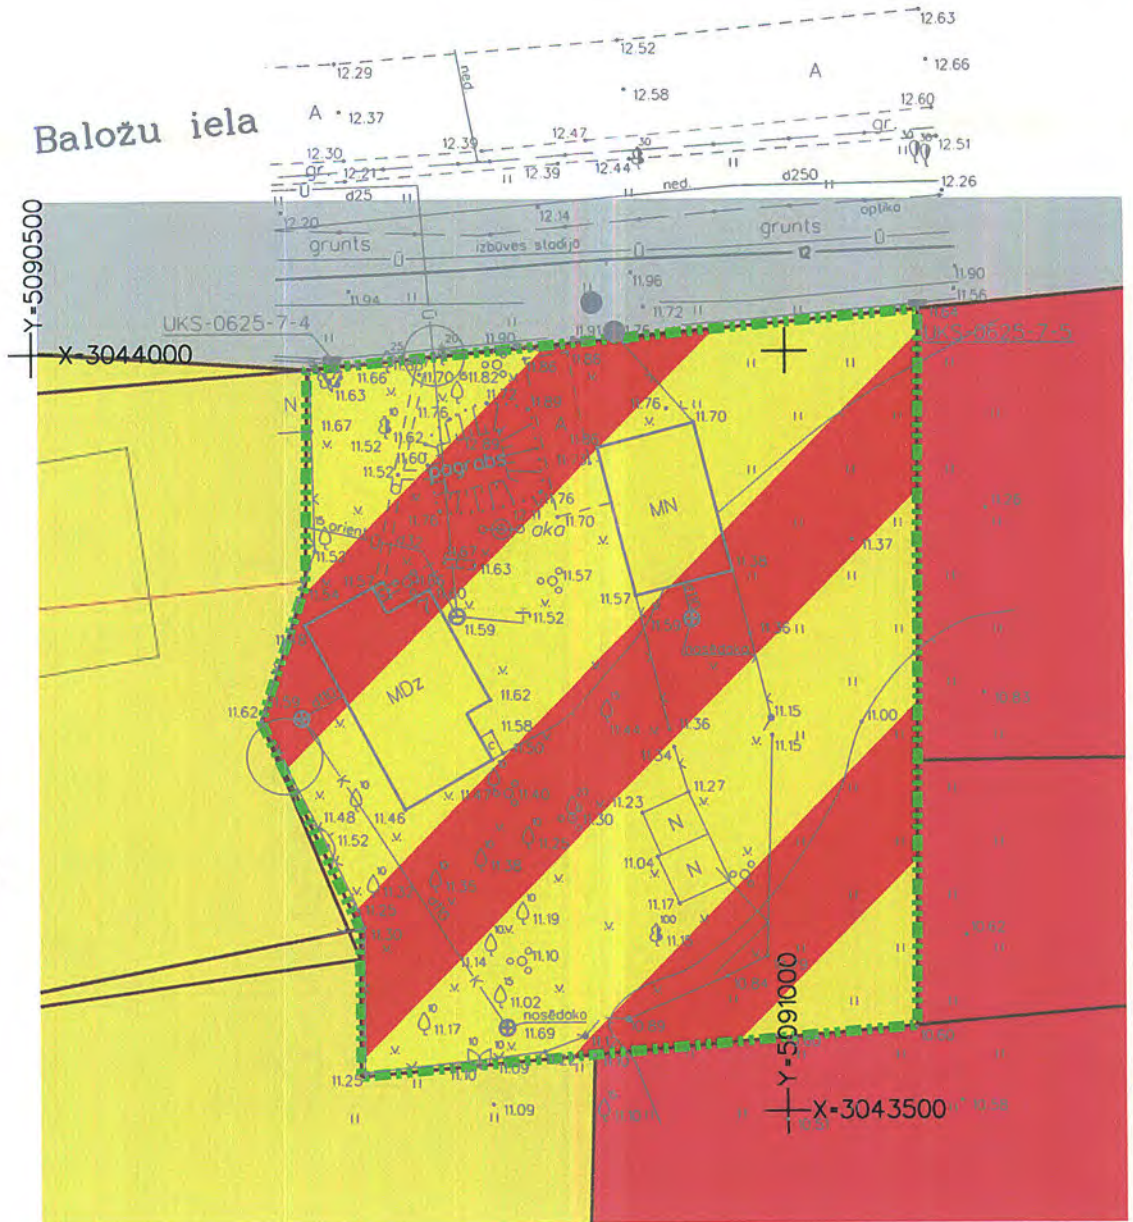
Baložu iela

12.63
12.52
12.29
ned
A
12.66
12.58
A
12.37
12.60
12.47
gr.
12.39
12.51
12.30
gr
12.21
12.39
12.44
ned.
d250
12.26
d25
12.20
12.14
optiko
grunts
grunts
izbūves stadijā
12
11.96
11.90
11.94
11.72
11.56
Y=5090500
UKS-0625-7-4
11.90
11.91
UKS-0625-7-5
X=3044000
11.66
11.70
11.82
11.63
11.76
11.70
11.67
11.76
11.52
11.62
11.60
11.52
pagrabs
11.76
MN
aka
11.70
11.37
11.63
11.57
11.57
11.52
11.59
11.36
11.62
MDz
11.62
11.15
11.00
11.58
11.15
11.36
11.54
11.27
11.23
11.48
11.46
11.30
N
11.52
N
11.04
11.17
11.19
11.14
11.10
11.02
nosēdaka
11.17
11.69
Y=5091000
11.25
11.10
11.09
X=3043500
11.09